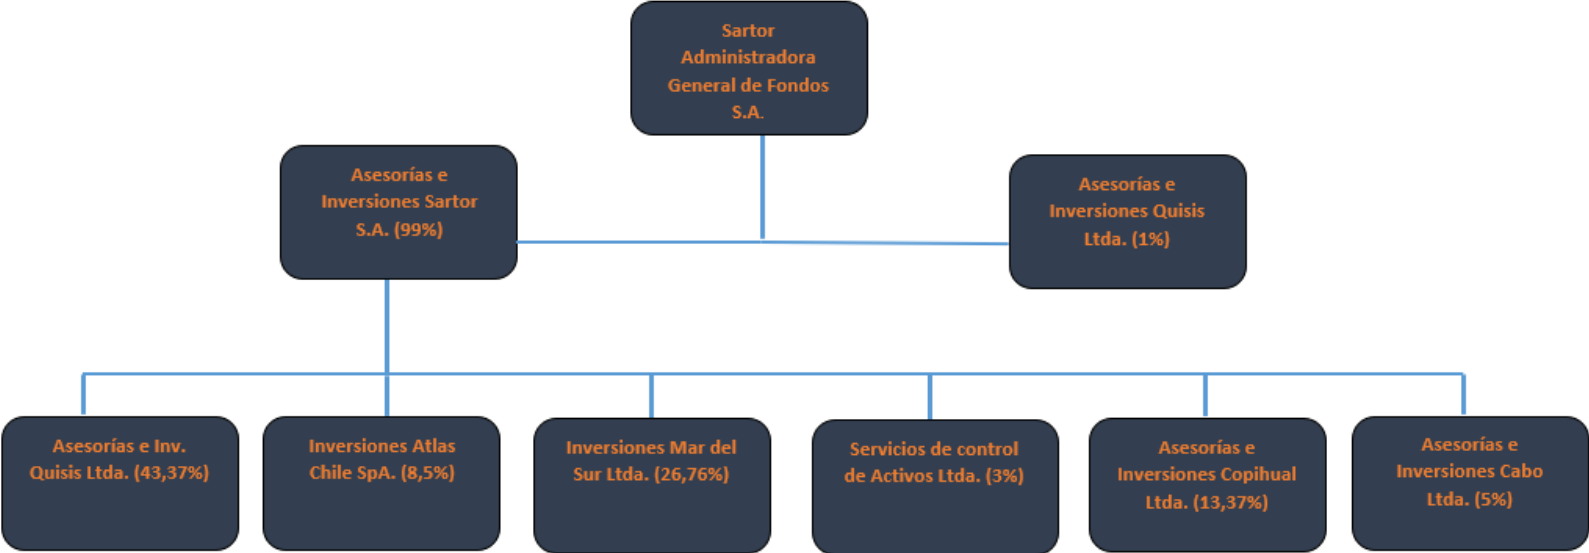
Sartor Administradora General de Fondos S.A.

Asesorías e Inversiones Sartor S.A. (99%)

Asesorías e Inversiones Quisis Ltda. (1%)

Asesorías e Inv. Quisis Ltda. (43,37%)

Inversiones Atlas Chile SpA. (8,5%)

Inversiones Mar del Sur Ltda. (26,76%)

Servicios de control de Activos Ltda. (3%)

Asesorías e Inversiones Copihual Ltda. (13,37%)

Asesorías e Inversiones Cabo Ltda. (5%)